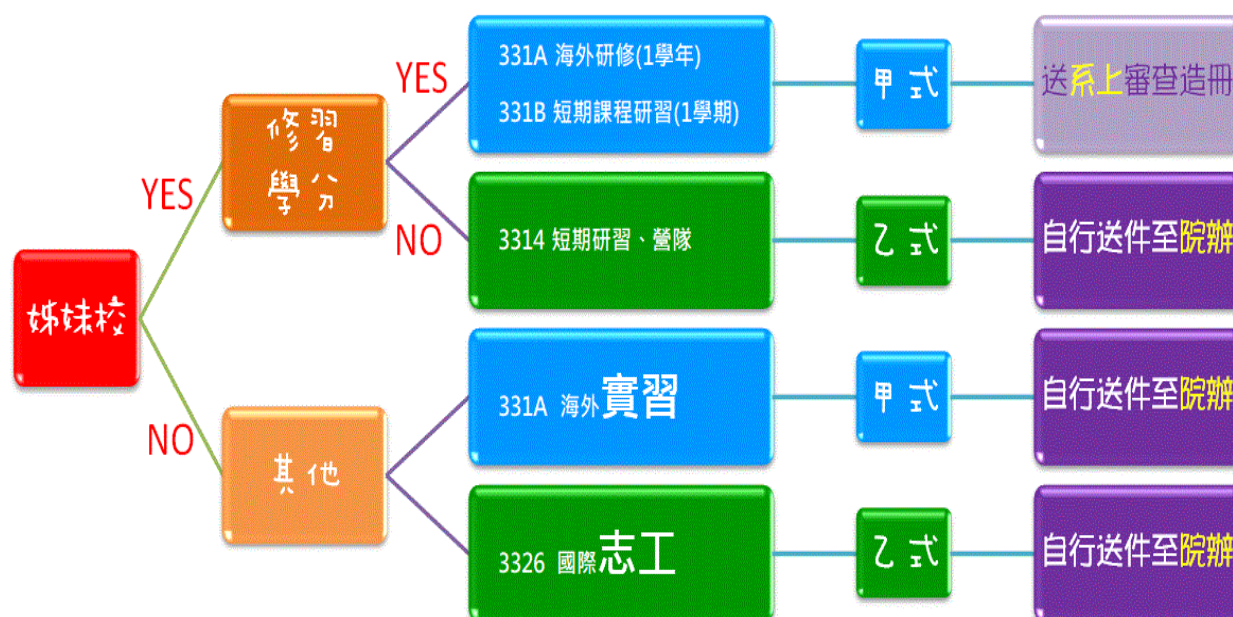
姊妹校

YES

修習學分

YES

331A 海外研修(1學年)

331B 短期課程研習(1學期)

甲式

送系上審查造冊

NO

3314 短期研習、營隊

乙式

自行送件至院辦

NO

其他

331A 海外實習

甲式

自行送件至院辦

3326 國際志工

乙式

自行送件至院辦